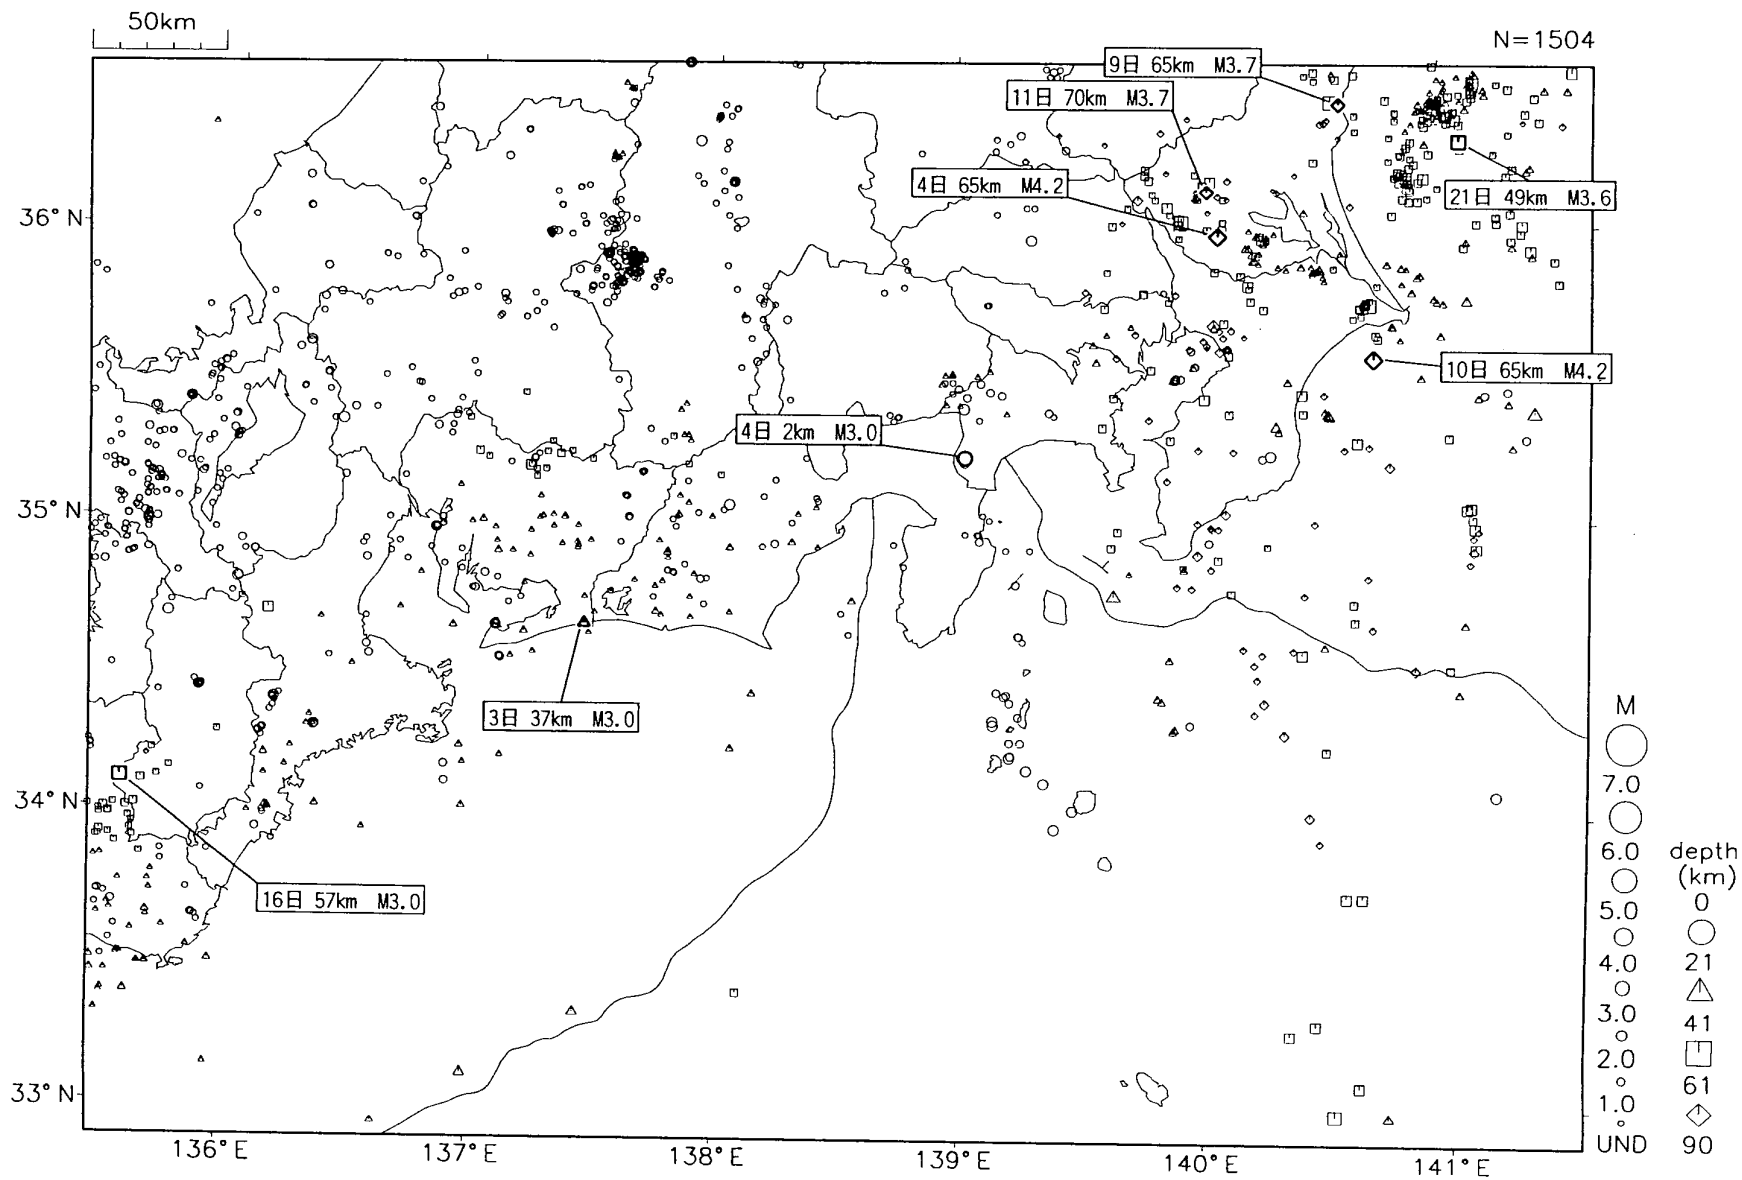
50km

N=1504

9日 65km M3.7

11日 70km M3.7

4日 65km M4.2

21日 49km M3.6

10日 65km M4.2

4日 2km M3.0

3日 37km M3.0

16日 57km M3.0

36° N

35° N

34° N

33° N

136° E

137° E

138° E

139° E

140° E

141° E

M

7.0

6.0

5.0

4.0

3.0

2.0

1.0

UND

depth
(km)

0

21

41

61

90